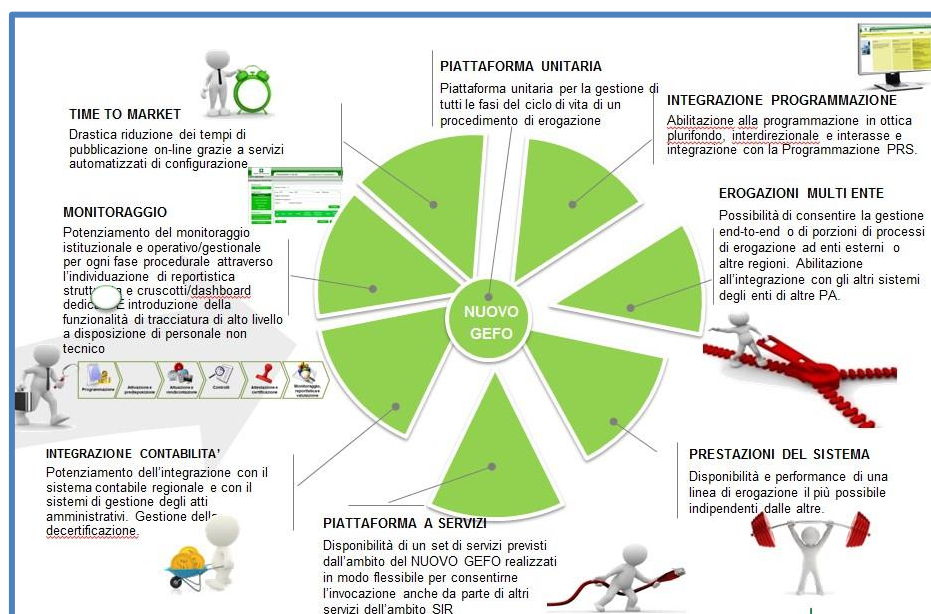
PIATTAFORMA UNITARIA
Piattaforma unitaria per la gestione di tutti le fasi del ciclo di vita di un procedimento di erogazione

TIME TO MARKET
Drastica riduzione dei tempi di pubblicazione on-line grazie a servizi automatizzati di configurazione

INTEGRAZIONE PROGRAMMAZIONE
Abilitazione alla programmazione in ottica plurifondo, interdirezionale e interasse e integrazione con la Programmazione PRS.

EROGAZIONI MULTI ENTE
Possibilità di consentire la gestione end-to-end o di porzioni di processi di erogazione ad enti esterni o altre regioni. Abilitazione all'integrazione con gli altri sistemi degli enti di altre PA.

MONITORAGGIO
Potenziamento del monitoraggio istituzionale e operativo/gestionale per ogni fase procedurale attraverso l'individuazione di reportistica strutt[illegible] e cruscotti/dashboard dedic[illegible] introduzione della funzionalità di tracciatura di alto livello a disposizione di personale non tecnico

NUOVO GEFO

Programmazione
Attivazione e predisposizione
Attuazione e rendicontazione
Controlli
Attestazione e certificazione
Monitoraggio, reportistica e valutazione

INTEGRAZIONE CONTABILITA'
Potenziamento dell'integrazione con il sistema contabile regionale e con il sistemi di gestione degli atti amministrativi. Gestione della decertificazione.

PRESTAZIONI DEL SISTEMA
Disponibilità e performance di una linea di erogazione il più possibile indipendenti dalle altre.

PIATTAFORMA A SERVIZI
Disponibilità di un set di servizi previsti dall'ambito del NUOVO GEFO realizzati in modo flessibile per consentirne l'invocazione anche da parte di altri servizi dell'ambito SIR